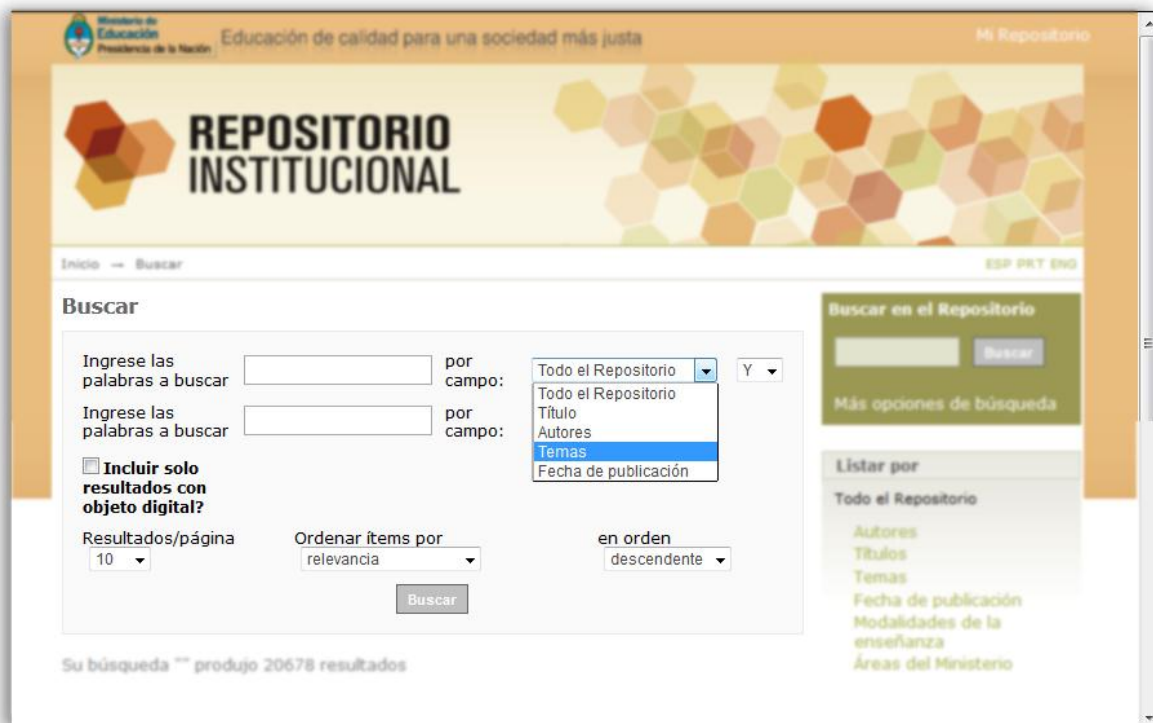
Ministerio de Educación Presidencia de la Nación

Educación de calidad para una sociedad más justa

Mi Repositorio

REPOSITORIO INSTITUCIONAL

Inicio → Buscar

ESP PRT ENG

Buscar

Ingrese las palabras a buscar

por campo:

Todo el Repositorio

Y

Todo el Repositorio
Título
Autores
Temas
Fecha de publicación

Ingrese las palabras a buscar

por campo:

Incluir solo resultados con objeto digital?

Resultados/página
10

Ordenar ítems por
relevancia

en orden
descendente

Buscar

Su búsqueda "" produjo 20678 resultados

Buscar en el Repositorio

Buscar

Más opciones de búsqueda

Listar por

Todo el Repositorio

Autores
Títulos
Temas
Fecha de publicación
Modalidades de la enseñanza
Áreas del Ministerio